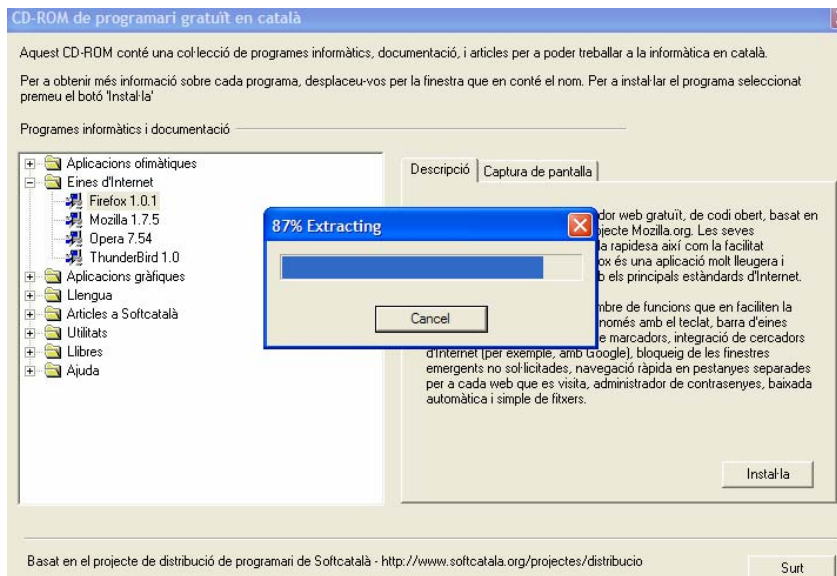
CD-ROM de programari gratuït en català

Aquest CD-ROM conté una col·lecció de programes informàtics, documentació, i articles per a poder treballar a la informàtica en català.

Per a obtenir més informació sobre cada programa, desplaceu-vos per la finestra que en conté el nom. Per a instal·lar el programa seleccionat premeu el botó 'Instal·la'

Programes informàtics i documentació

Aplicacions ofimàtiques
Eines d'Internet
Firefox 1.0.1
Mozilla 1.7.5
Opera 7.54
ThunderBird 1.0
Aplicacions gràfiques
Llengua
Articles a Softcatalà
Utilitats
Llibres
Ajuda

Descripció | Captura de pantalla

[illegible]dor web gratuït, de codi obert, basat en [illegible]ojecte Mozilla.org. Les seves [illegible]a rapidesa així com la facilitat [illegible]ox és una aplicació molt lleugera i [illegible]b els principals estàndards d'Internet.

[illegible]mbre de funcions que en faciliten la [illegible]només amb el teclat, barra d'eines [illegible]e marcadors, integració de cercadors d'Internet (per exemple, amb Google), bloqueig de les finestres emergents no sol·licitades, navegació ràpida en pestanyes separades per a cada web que es visita, administrador de contrasenyes, baixada automàtica i simple de fitxers.

87% Extracting

Cancel

Instal·la

Basat en el projecte de distribució de programari de Softcatalà - http://www.softcatala.org/projectes/distribucio

Surt